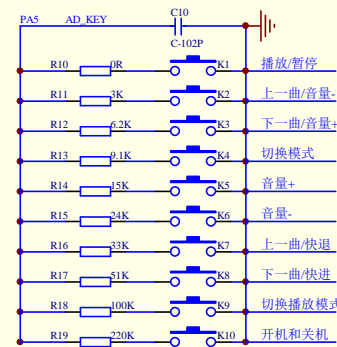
PA5 AD_KEY
C10
C-102P

R10 0R K1 播放/暂停
R11 3K K2 上一曲/音量-
R12 6.2K K3 下一曲/音量+
R13 9.1K K4 切换模式
R14 15K K5 音量+
R15 24K K6 音量-
R16 33K K7 上一曲/快退
R17 51K K8 下一曲/快进
R18 100K K9 切换播放模式
R19 220K K10 开机和关机